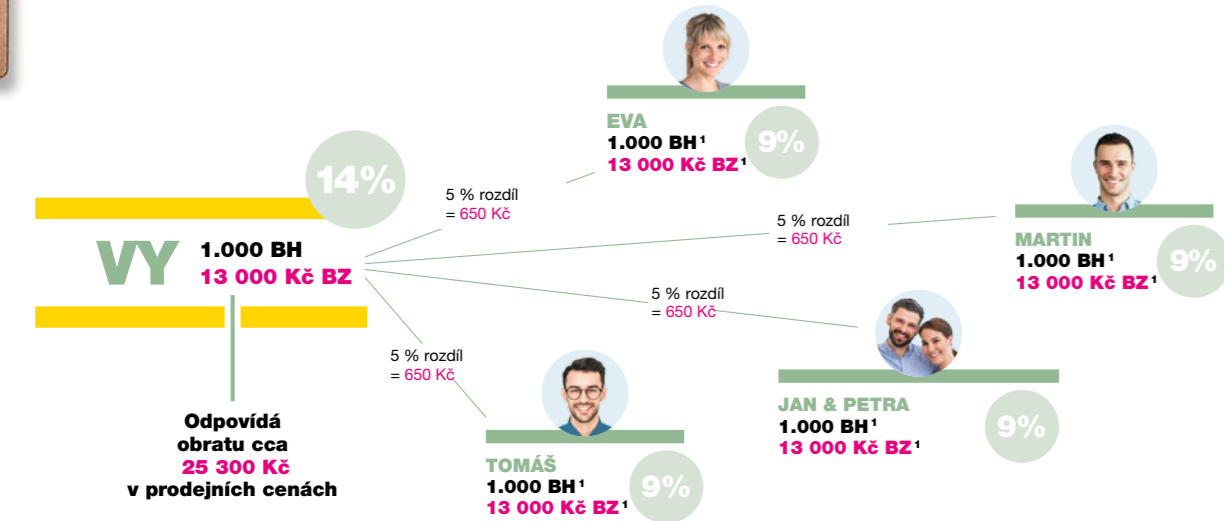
EVA
1.000 BH $^1$
13 000 Kč BZ $^1$
9%

14%

5 % rozdíl
= 650 Kč

5 % rozdíl
= 650 Kč

MARTIN
1.000 BH $^1$
13 000 Kč BZ $^1$
9%

VY
1.000 BH
13 000 Kč BZ

5 % rozdíl
= 650 Kč

5 % rozdíl
= 650 Kč

JAN & PETRA
1.000 BH $^1$
13 000 Kč BZ $^1$
9%

Odpovídá obratu cca 25 300 Kč v prodejních cenách

TOMÁŠ
1.000 BH $^1$
13 000 Kč BZ $^1$
9%